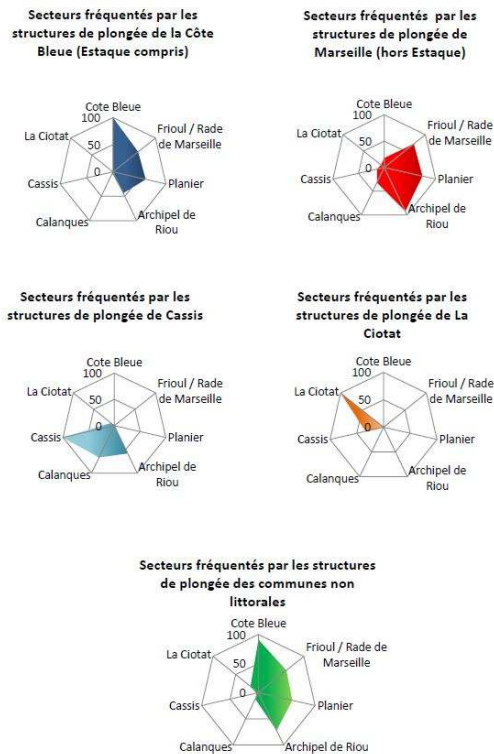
Secteurs fréquentés par les structures de plongée de la Côte Bleue (Estaque compris)

Cote Bleue
100
50
0
Frioul / Rade de Marseille
Planier
Archipel de Riou
Calanques
Cassis
La Ciotat

Secteurs fréquentés par les structures de plongée de Marseille (hors Estaque)

Cote Bleue
100
50
0
Frioul / Rade de Marseille
Planier
Archipel de Riou
Calanques
Cassis
La Ciotat

Secteurs fréquentés par les structures de plongée de Cassis

Cote Bleue
100
50
0
Frioul / Rade de Marseille
Planier
Archipel de Riou
Calanques
Cassis
La Ciotat

Secteurs fréquentés par les structures de plongée de La Ciotat

Cote Bleue
100
50
0
Frioul / Rade de Marseille
Planier
Archipel de Riou
Calanques
Cassis
La Ciotat

Secteurs fréquentés par les structures de plongée des communes non littorales

Cote Bleue
100
50
0
Frioul / Rade de Marseille
Planier
Archipel de Riou
Calanques
Cassis
La Ciotat